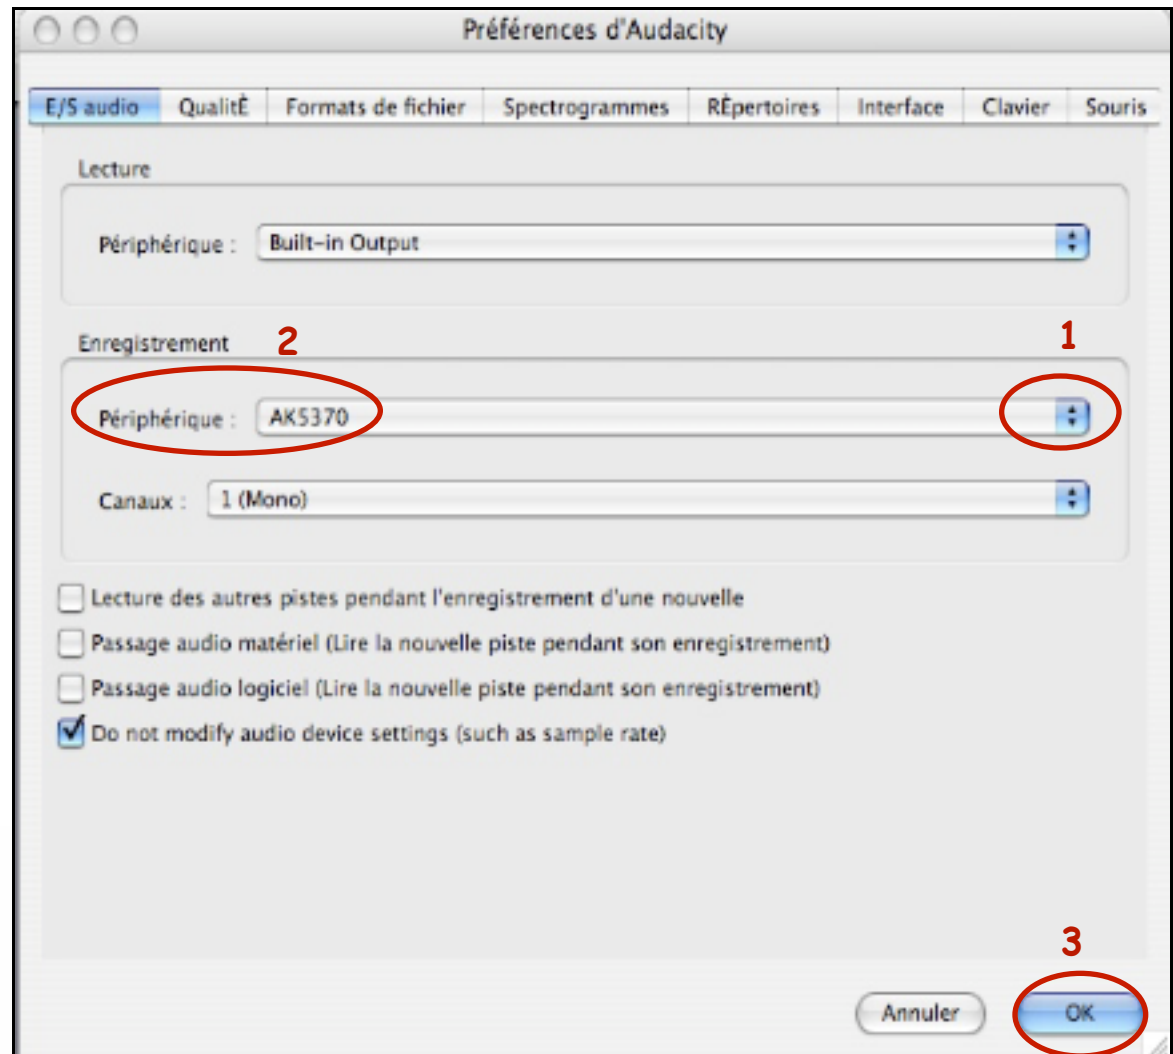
Préférences d'Audacity

E/S audio | QualitÈ | Formats de fichier | Spectrogrammes | RÈpertoires | Interface | Clavier | Souris

Lecture

Périphérique : Built-in Output

Enregistrement

2

1

Périphérique : AK5370

Canaux : 1 (Mono)

Lecture des autres pistes pendant l'enregistrement d'une nouvelle

Passage audio matériel (Lire la nouvelle piste pendant son enregistrement)

Passage audio logiciel (Lire la nouvelle piste pendant son enregistrement)

Do not modify audio device settings (such as sample rate)

3

Annuler

OK